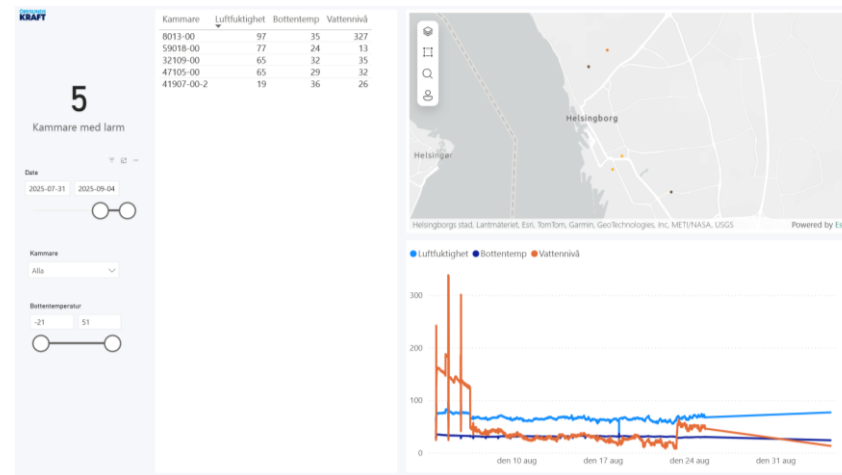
Öresundskraft KRAFT

5
Kammare med larm

Date
2025-07-31 2025-09-04

Kammare
Alla

Bottentemperatur
-21 51

| Kammare | Luftfuktighet | Bottentemp | Vattennivå |
|---|---|---|---|
| 8013-00 | 97 | 35 | 327 |
| 59018-00 | 77 | 24 | 13 |
| 32109-00 | 65 | 32 | 35 |
| 47105-00 | 65 | 29 | 32 |
| 41907-00-2 | 19 | 36 | 26 |

Helsingborg
Helsingør
Helsingborgs stad, Lantmäteriet, Esri, TomTom, Garmin, GeoTechnologies, Inc, METI/NASA, USGS
Powered by Es

● Luftfuktighet ● Bottentemp ● Vattennivå
300
200
100
0
den 10 aug
den 17 aug
den 24 aug
den 31 aug